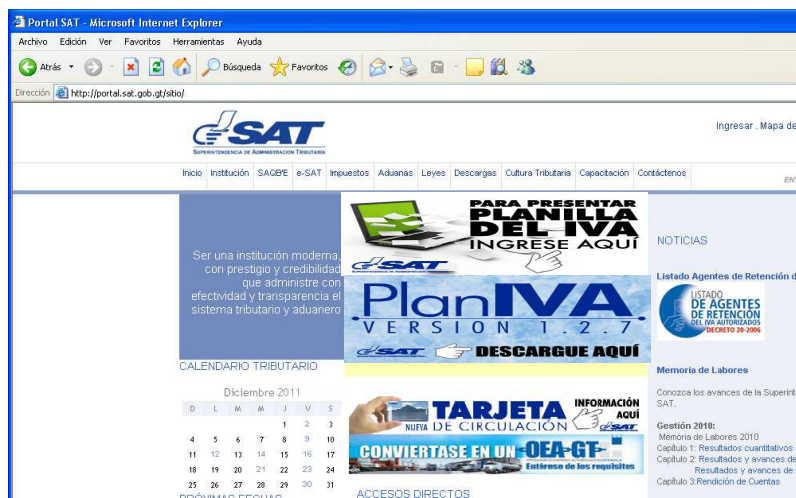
Portal SAT - Microsoft Internet Explorer

Archivo Edición Ver Favoritos Herramientas Ayuda

Atrás Búsqueda Favoritos

Dirección http://portal.sat.gob.gt/sitio/

SAT
SUPERINTENDENCIA DE ADMINISTRACION TRIBUTARIA

Ingresar . Mapa de

Inicio Institución SAQB'E e-SAT Impuestos Aduanas Leyes Descargas Cultura Tributaria Capacitación Contáctenos

Ser una institución moderna, con prestigio y credibilidad que administre con efectividad y transparencia el sistema tributario y aduanero

PARA PRESENTAR PLANILLA DEL IVA INGRESE AQUÍ
SAT

PlanIVA VERSION 1.2.7
SAT DESCARGUE AQUÍ

CALENDARIO TRIBUTARIO

Diciembre 2011

| D | L | M | M | J | V | S |
|---|---|---|---|---|---|---|
| | | | | 1 | 2 | 3 |
| 4 | 5 | 6 | 7 | 8 | 9 | 10 |
| 11 | 12 | 13 | 14 | 15 | 16 | 17 |
| 18 | 19 | 20 | 21 | 22 | 23 | 24 |
| 25 | 26 | 27 | 28 | 29 | 30 | 31 |

PRÓXIMAS FECHAS

NUEVA TARJETA DE CIRCULACIÓN INFORMACIÓN AQUÍ SAT

CONVIERTASE EN UN OEA-GT Entérese de los requisitos

ACCESOS DIRECTOS

NOTICIAS

Listado Agentes de Retención d

LISTADO DE AGENTES DE RETENCIÓN DEL IVA AUTORIZADOS DECRETO 20-2006

Memoria de Labores

Conozca los avances de la Superint SAT.

Gestión 2010:
Memoria de Labores 2010
Capítulo 1: Resultados cuantitativos
Capítulo 2: Resultados y avances de
Resultados y avances de
Capítulo 3:Rendición de Cuentas